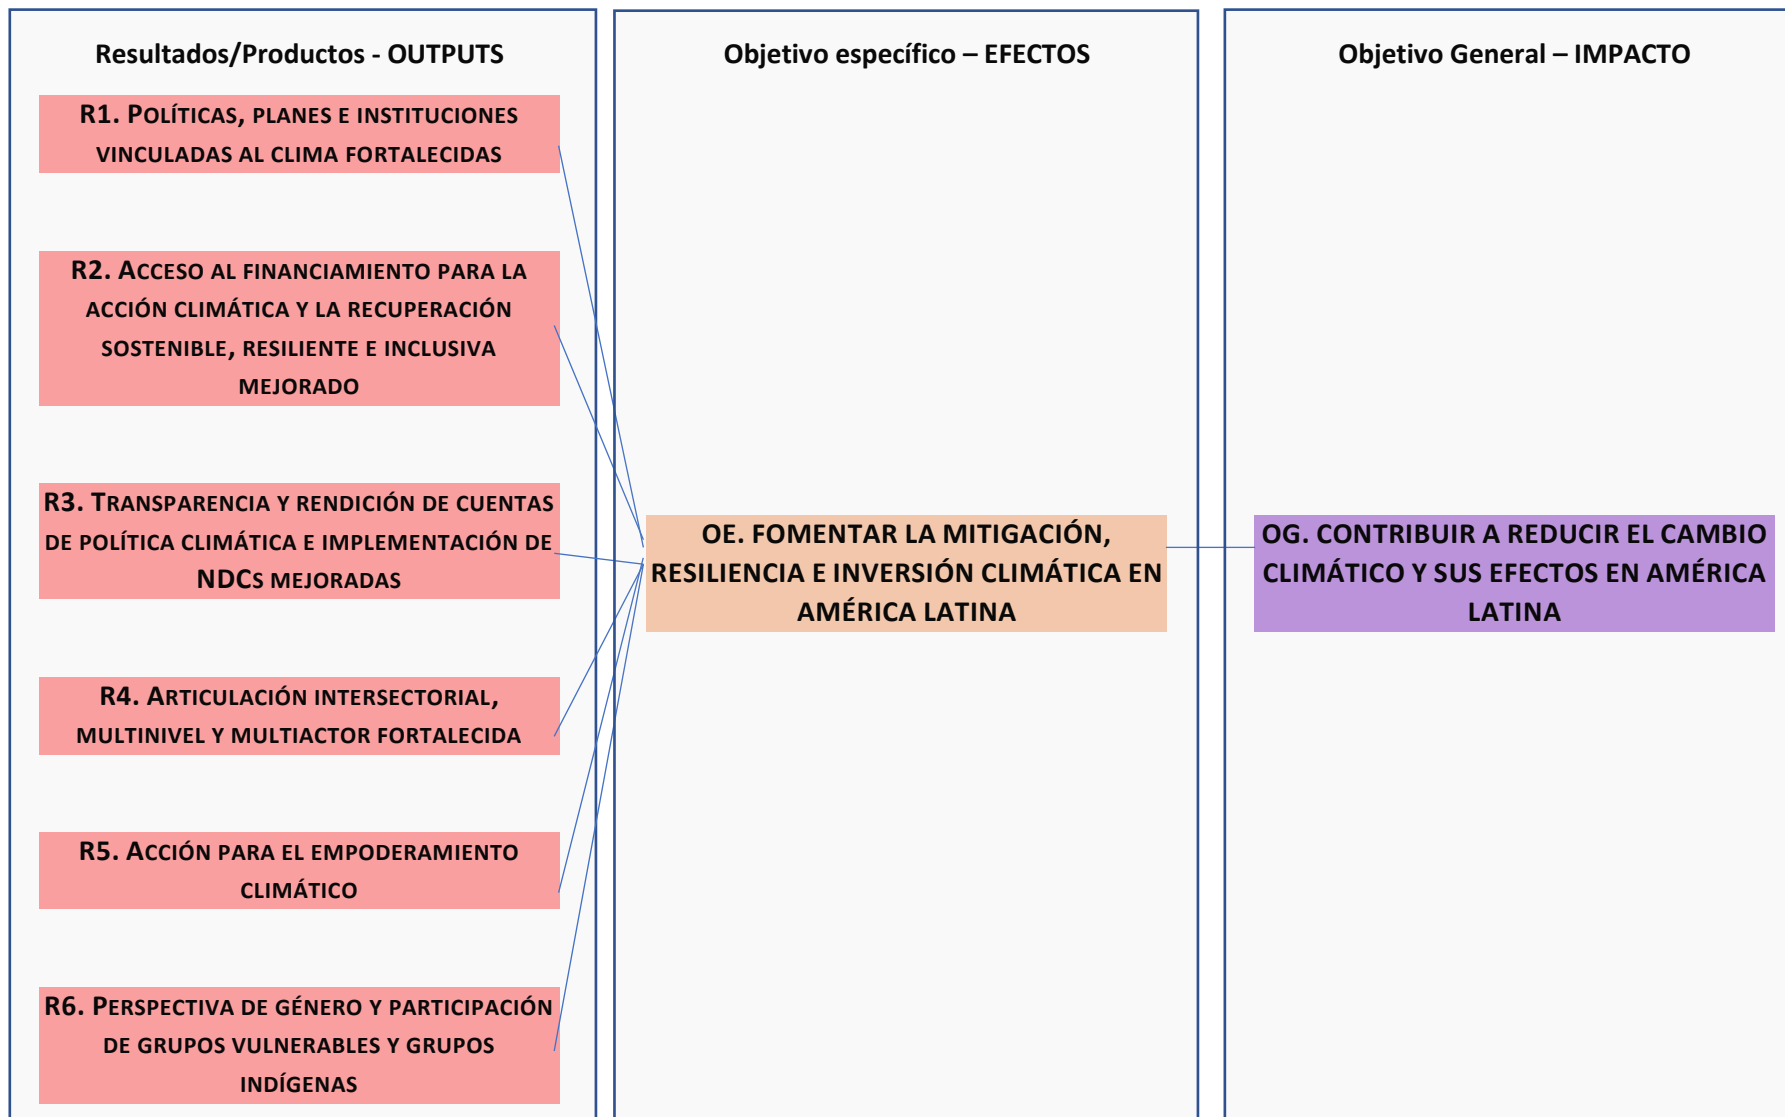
Resultados/Productos - OUTPUTS

R1. Políticas, planes e instituciones vinculadas al clima fortalecidas

R2. Acceso al financiamiento para la acción climática y la recuperación sostenible, resiliente e inclusiva mejorado

R3. Transparencia y rendición de cuentas de política climática e implementación de NDCs mejoradas

R4. Articulación intersectorial, multinivel y multiactor fortalecida

R5. Acción para el empoderamiento climático

R6. Perspectiva de género y participación de grupos vulnerables y grupos indígenas

Objetivo específico – EFECTOS

OE. FOMENTAR LA MITIGACIÓN, RESILIENCIA E INVERSIÓN CLIMÁTICA EN AMÉRICA LATINA

Objetivo General – IMPACTO

OG. CONTRIBUIR A REDUCIR EL CAMBIO CLIMÁTICO Y SUS EFECTOS EN AMÉRICA LATINA